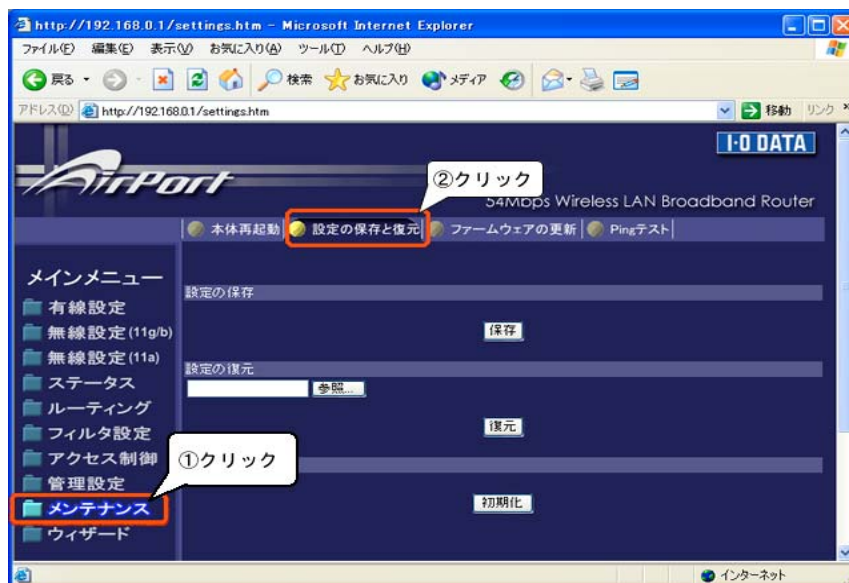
http://192.168.0.1/settings.htm - Microsoft Internet Explorer

ファイル(F) 編集(E) 表示(V) お気に入り(A) ツール(T) ヘルプ(H)

戻る 検索 お気に入り メディア

アドレス(D) http://192.168.0.1/settings.htm 移動 リンク

I-O DATA

AirPort

②クリック

54Mbps Wireless LAN Broadband Router

本体再起動 設定の保存と復元 ファームウェアの更新 Pingテスト

メインメニュー

有線設定

無線設定(11g/b)

無線設定(11a)

ステータス

ルーティング

フィルタ設定

アクセス制御

管理設定

メンテナンス

ウィザード

①クリック

設定の保存

保存

設定の復元

参照...

復元

初期化

インターネット